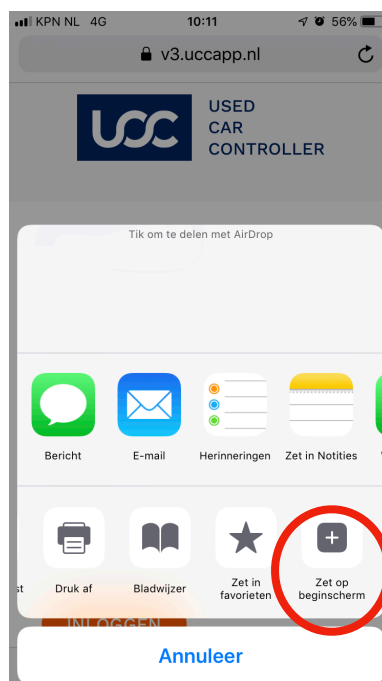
KPN NL 4G 10:11 56%

v3.uccapp.nl

UCC USED CAR CONTROLLER

Tik om te delen met AirDrop

Bericht
E-mail
Herinneringen
Zet in Notities

st
Druk af
Bladwijzer
Zet in favorieten
Zet op beginscherm

INLOGGEN

Annuleer